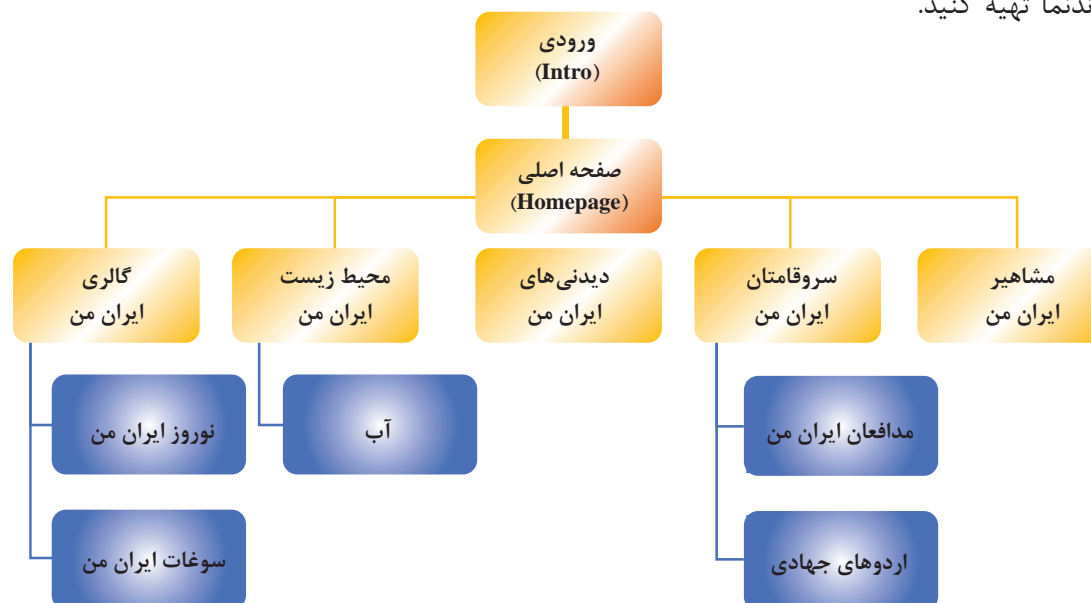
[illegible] تهیه کنید.

ورودی
(Intro)

صفحه اصلی
(Homepage)

مشاهیر
ایران من

سروقامتان
ایران من

دیدنی‌های
ایران من

محیط زیست
ایران من

گالری
ایران من

مدافعان ایران من

اردوهای جهادی

آب

نوروز ایران من

سوغات ایران من